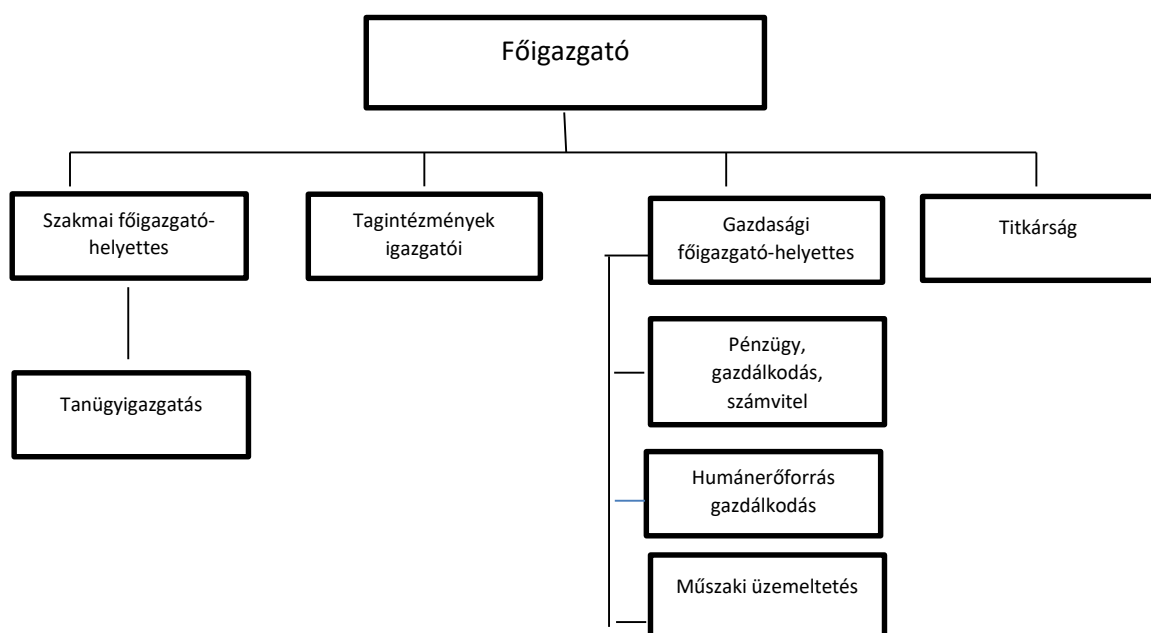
Főigazgató

Szakmai főigazgató-helyettes

Tagintézmények igazgatói

Gazdasági főigazgató-helyettes

Titkárság

Tanügyigazgatás

Pénzügy, gazdálkodás, számvitel

Humánerőforrás gazdálkodás

Műszaki üzemeltetés